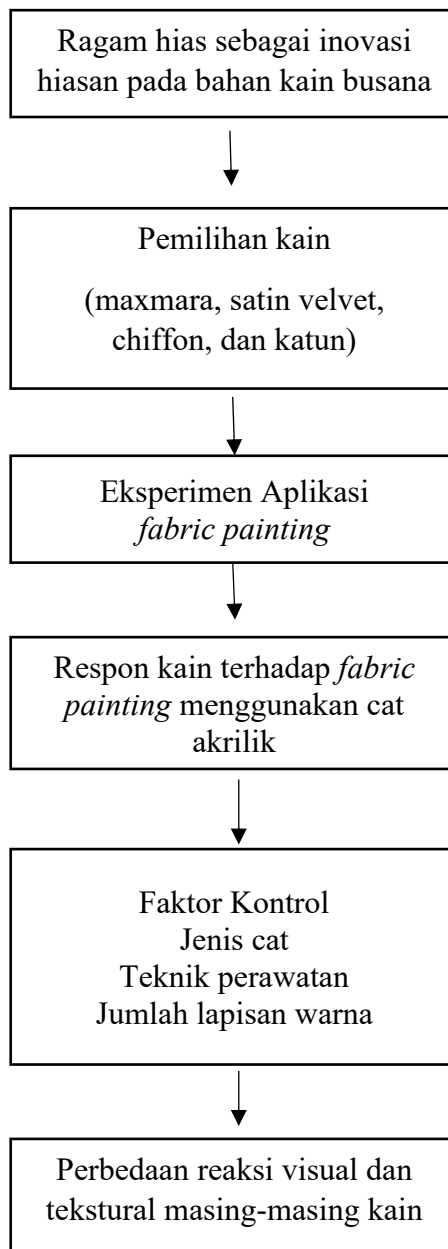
Ragam hias sebagai inovasi hiasan pada bahan kain busana

Pemilihan kain

(maxmara, satin velvet, chiffon, dan katun)

Eksperimen Aplikasi *fabric painting*

Respon kain terhadap *fabric painting* menggunakan cat akrilik

Faktor Kontrol
Jenis cat
Teknik perawatan
Jumlah lapisan warna

Perbedaan reaksi visual dan tekstural masing-masing kain